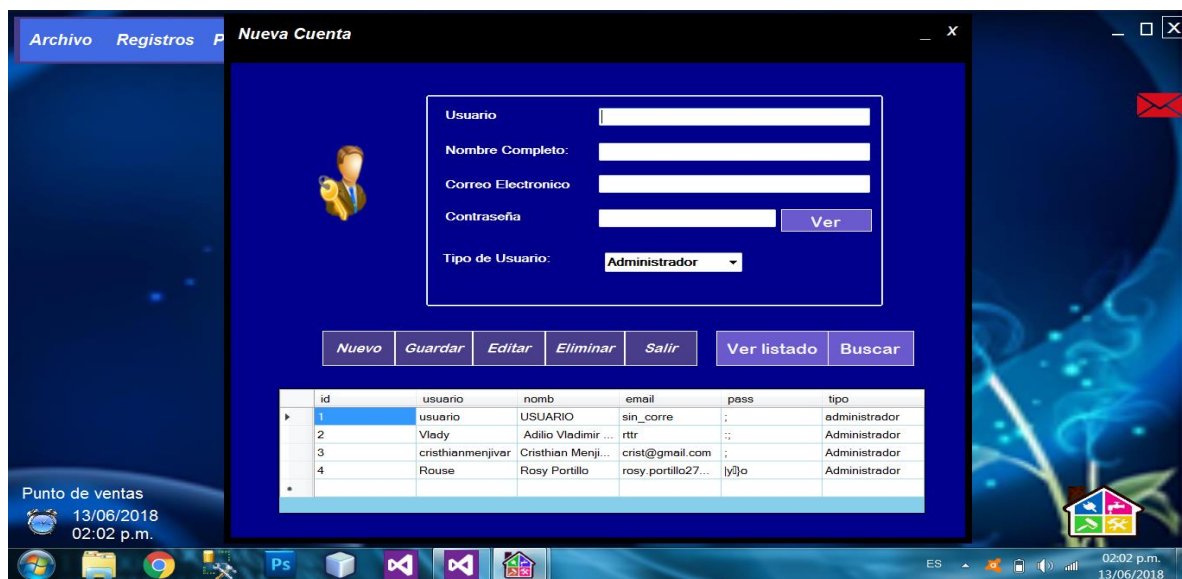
Archivo Registros P

Nueva Cuenta

_ x

_ □ X

Usuario

Nombre Completo:

Correo Electronico

Contraseña

Ver

Tipo de Usuario:

Administrador

Nuevo Guardar Editar Eliminar Salir

Ver listado Buscar

| | id | usuario | nomb | email | pass | tipo |
|---|---|---|---|---|---|---|
| ▸ | 1 | usuario | USUARIO | sin_corre | ; | administrador |
| | 2 | Vlady | Adilio Vladimir ... | rttr | :; | Administrador |
| | 3 | cristhianmenjivar | Cristhian Menji... | crist@gmail.com | ; | Administrador |
| | 4 | Rouse | Rosy Portillo | rosy.portillo27... | |y[]}o | Administrador |
| * | | | | | | |

Punto de ventas
13/06/2018
02:02 p.m.

Ps

ES

02:02 p.m.
13/06/2018